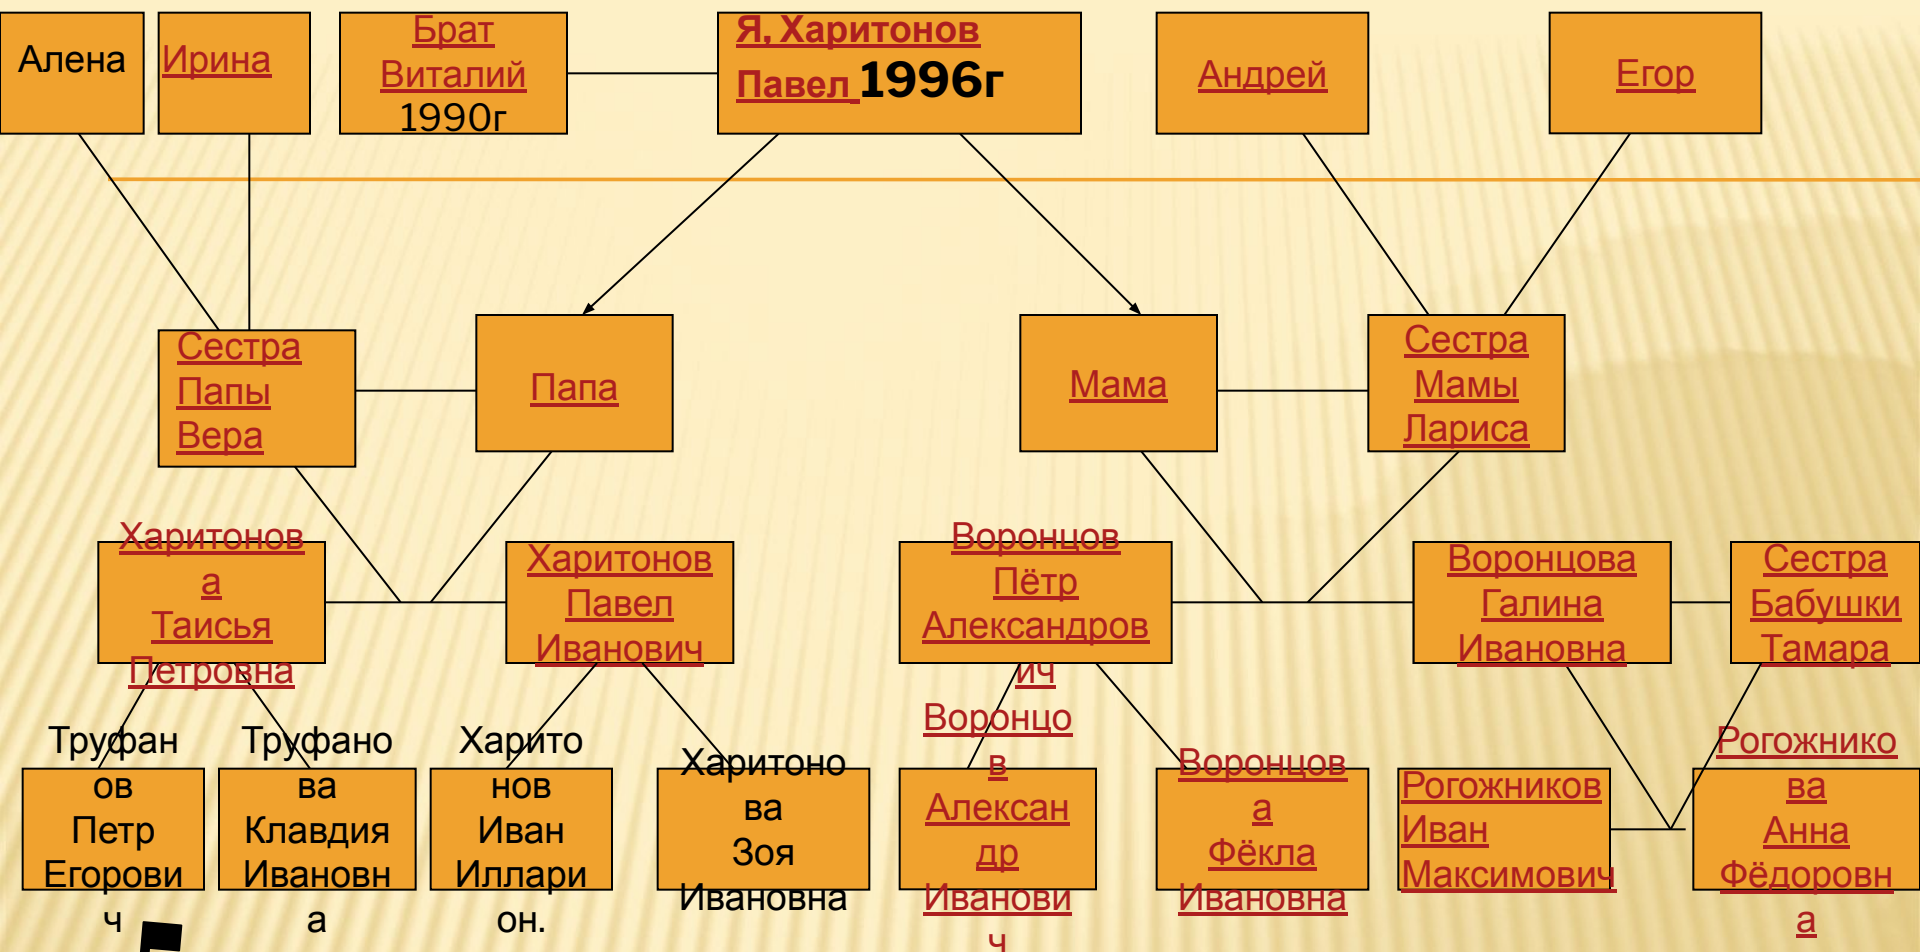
Алена

Ирина

Брат Виталий 1990г

Я, Харитонов Павел 1996г

Андрей

Егор

Сестра Папы Вера

Папа

Мама

Сестра Мамы Лариса

Харитонова Таисья Петровна

Харитонов Павел Иванович

Воронцов Пётр Александрович

Воронцова Галина Ивановна

Сестра Бабушки Тамара

Труфанов Петр Егорович

Труфанова Клавдия Ивановна

Харитонов Иван Илларион.

Харитонова Зоя Ивановна

Воронцов Александр Иванович

Воронцова Фёкла Ивановна

Рогожников Иван Максимович

Рогожникова Анна Фёдоровна